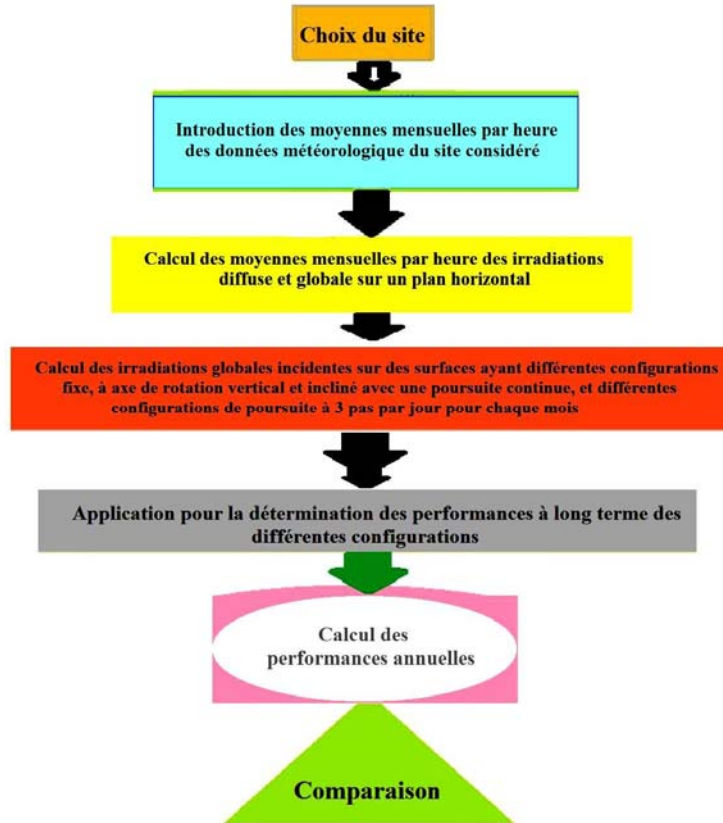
Choix du site

Introduction des moyennes mensuelles par heure des données météorologique du site considéré

Calcul des moyennes mensuelles par heure des irradiations diffuse et globale sur un plan horizontal

Calcul des irradiations globales incidentes sur des surfaces ayant différentes configurations fixe, à axe de rotation vertical et incliné avec une poursuite continue, et différentes configurations de poursuite à 3 pas par jour pour chaque mois

Application pour la détermination des performances à long terme des différentes configurations

Calcul des performances annuelles

Comparaison